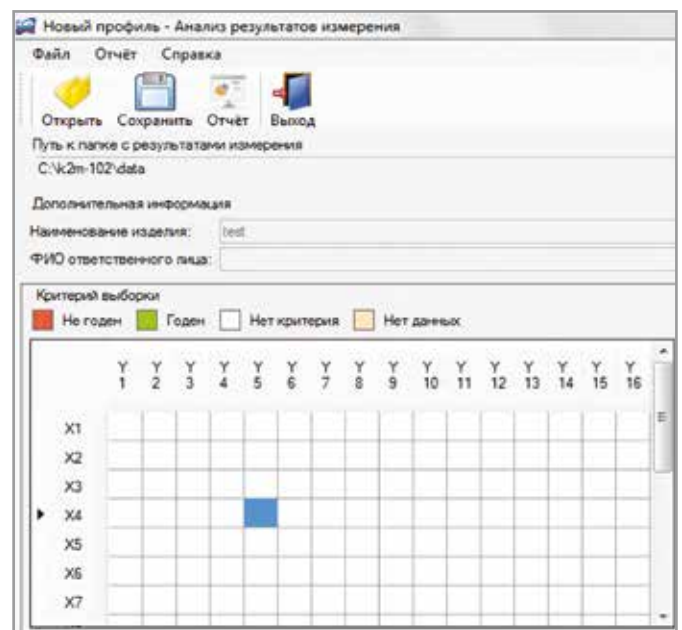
Новый профиль - Анализ результатов измерения

Файл Отчёт Справка

Открыть Сохранить Отчёт Выход

Путь к папке с результатами измерения

C:\k2m-102\data

Дополнительная информация

Наименование изделия: test

ФИО ответственного лица:

Критерий выборки

Не годен Годен Нет критерия Нет данных

| | Y 1 | Y 2 | Y 3 | Y 4 | Y 5 | Y 6 | Y 7 | Y 8 | Y 9 | Y 10 | Y 11 | Y 12 | Y 13 | Y 14 | Y 15 | Y 16 |
|---|---|---|---|---|---|---|---|---|---|---|---|---|---|---|---|---|
| X1 | | | | | | | | | | | | | | | | |
| X2 | | | | | | | | | | | | | | | | |
| X3 | | | | | | | | | | | | | | | | |
| X4 | | | | | | | | | | | | | | | | |
| X5 | | | | | | | | | | | | | | | | |
| X6 | | | | | | | | | | | | | | | | |
| X7 | | | | | | | | | | | | | | | | |